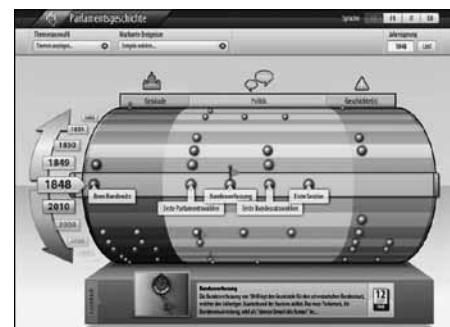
Parlamentsgeschichte

Sprache FR IT EN

Themenauswahl
Themen anzeigen...

Markante Ereignisse
Ereignis wählen...

Jahressprung
1848 Los!

Gebäude
Politik
Geschichte(n)

1851
1850
1849
1848
2010
2009

Neuer Bundesstaat
Erste Parlamentswahlen
Bundesverfassung
Erste Bundesratswahlen
Erste Session

Bundesverfassung
Die Bundesverfassung von 1848 legt den Grundstein für den schweizerischen Bundesstaat, welcher den lockeren Staatenbund der Kantone ablöst. Das neue "Fundament" der Bundesverfassung entstand als "überaus Umwelt des Kampfs" im...

12